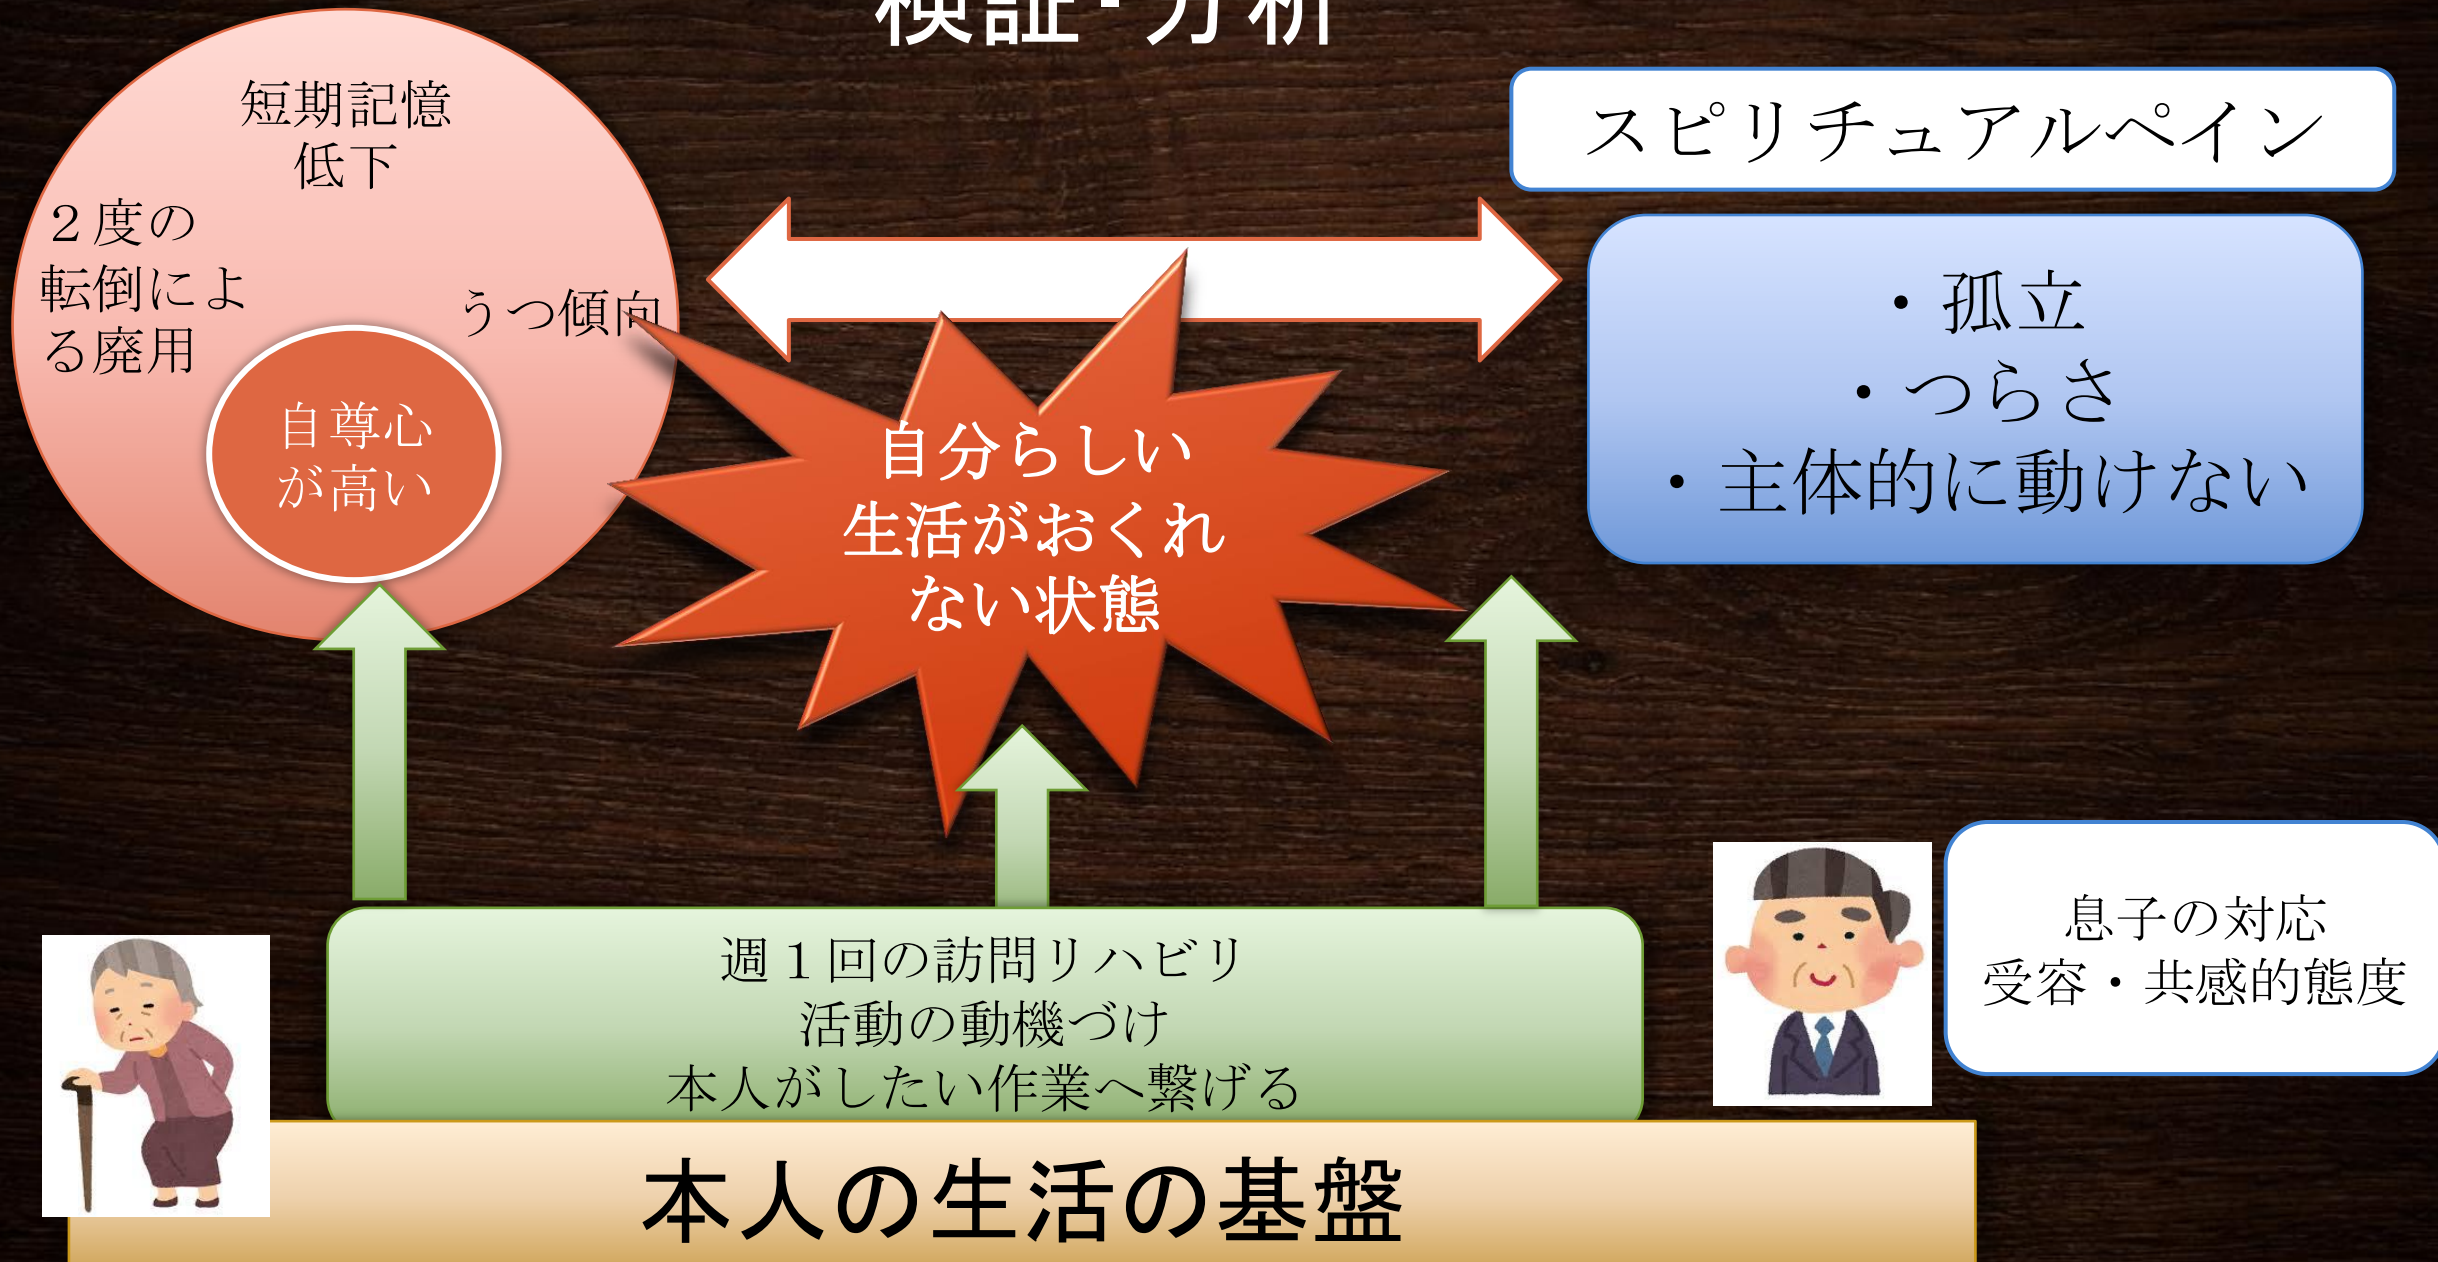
検証・分析

短期記憶
低下

２度の
転倒による廃用

うつ傾向

自尊心
が高い

自分らしい
生活がおくれない状態

スピリチュアルペイン

・孤立
・つらさ
・主体的に動けない

週１回の訪問リハビリ
活動の動機づけ
本人がしたい作業へ繋げる

息子の対応
受容・共感的態度

本人の生活の基盤